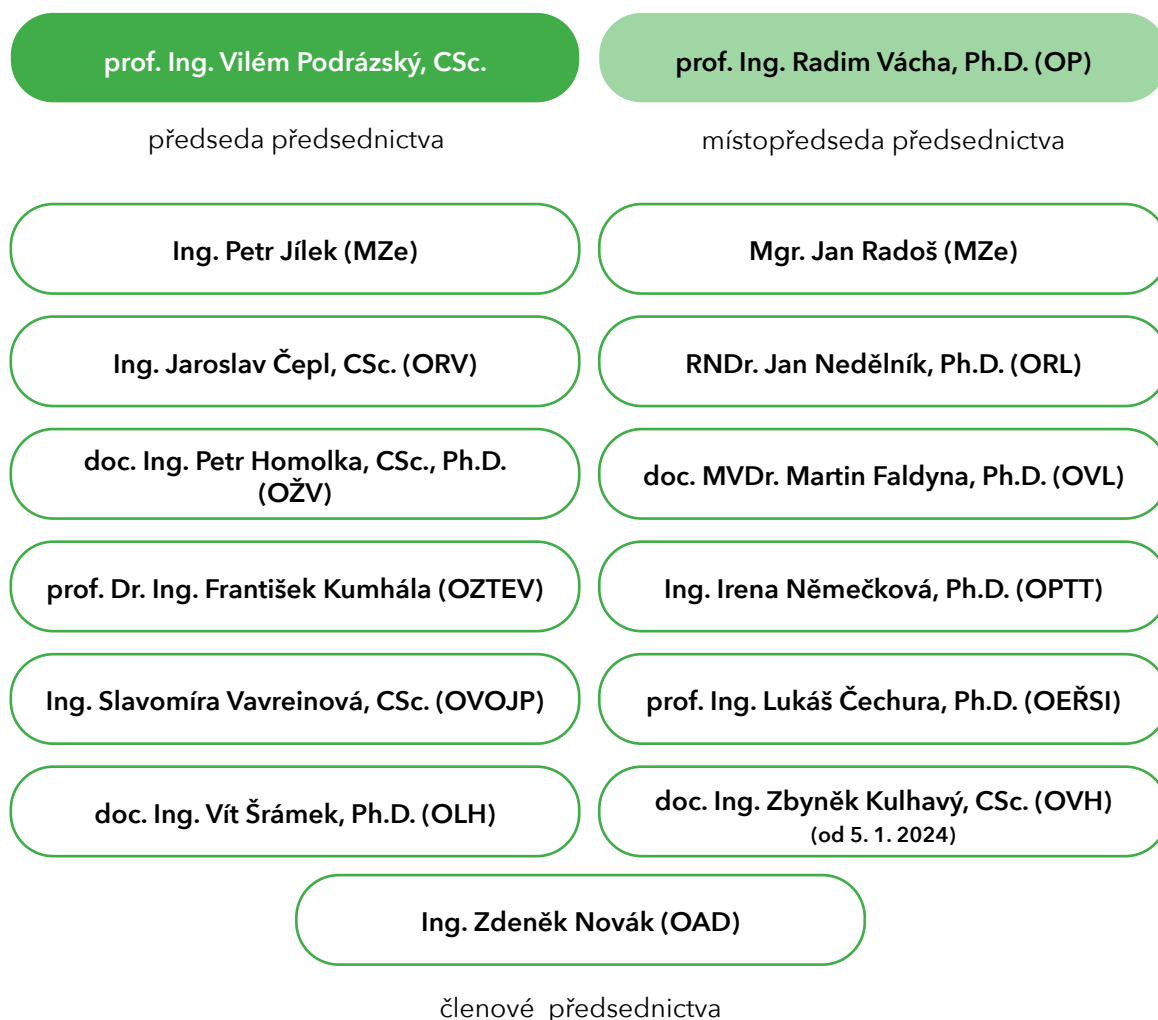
prof. Ing. Vilém Podrázský, CSc.

předseda předsednictva

prof. Ing. Radim Vácha, Ph.D. (OP)

místopředseda předsednictva

Ing. Petr Jílek (MZe)

Mgr. Jan Radoš (MZe)

Ing. Jaroslav Čepl, CSc. (ORV)

RNDr. Jan Nedělník, Ph.D. (ORL)

doc. Ing. Petr Homolka, CSc., Ph.D. (OŽV)

doc. MVDr. Martin Faldyna, Ph.D. (OVL)

prof. Dr. Ing. František Kumhála (OZTEV)

Ing. Irena Němečková, Ph.D. (OPTT)

Ing. Slavomíra Vavreinová, CSc. (OVOJP)

prof. Ing. Lukáš Čechura, Ph.D. (OEŘSI)

doc. Ing. Vít Šrámek, Ph.D. (OLH)

doc. Ing. Zbyněk Kulhavý, CSc. (OVH) (od 5. 1. 2024)

Ing. Zdeněk Novák (OAD)

členové předsednictva